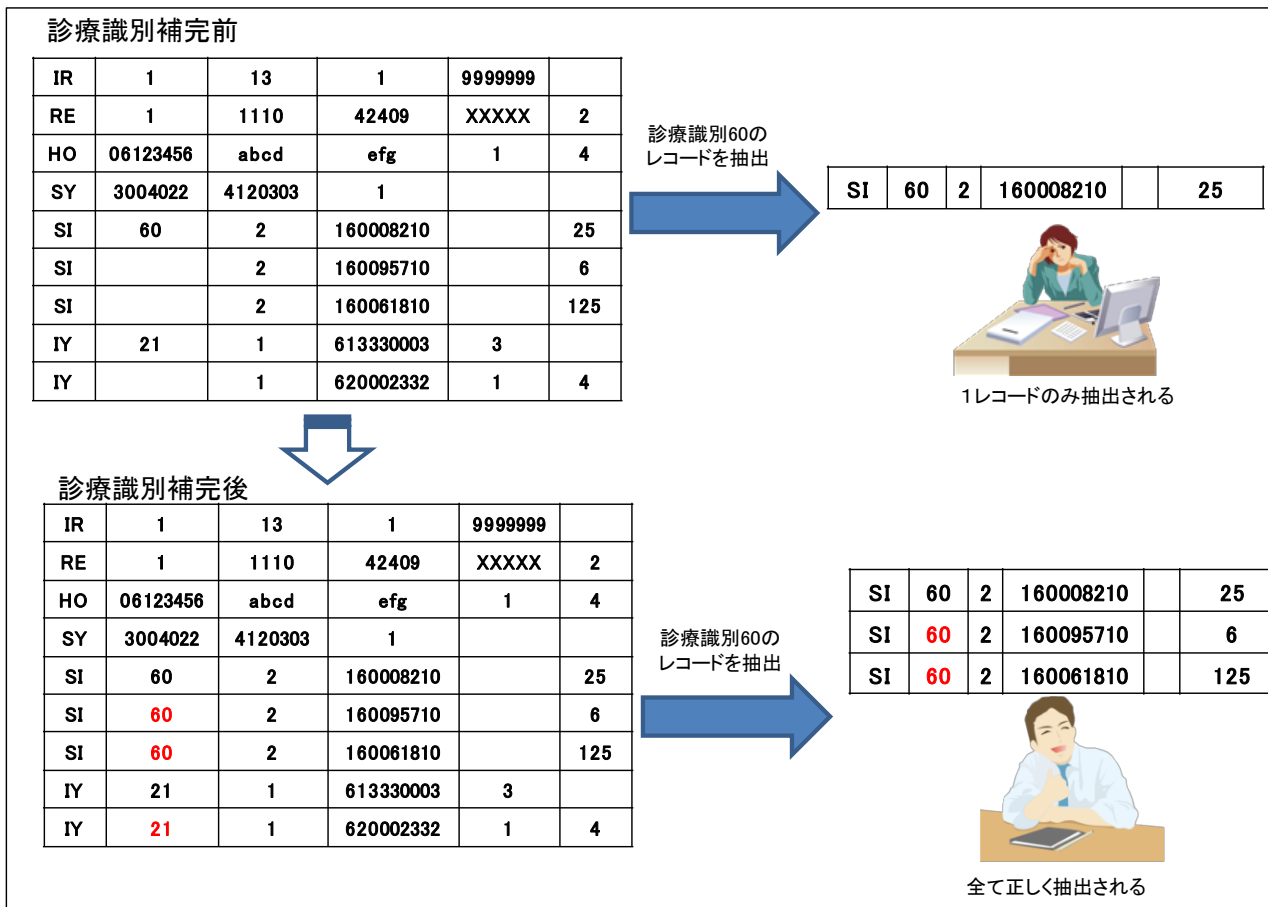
診療識別補完前

| IR | 1 | 13 | 1 | 9999999 | |
|---|---|---|---|---|---|
| RE | 1 | 1110 | 42409 | XXXXX | 2 |
| HO | 06123456 | abcd | efg | 1 | 4 |
| SY | 3004022 | 4120303 | 1 | | |
| SI | 60 | 2 | 160008210 | | 25 |
| SI | | 2 | 160095710 | | 6 |
| SI | | 2 | 160061810 | | 125 |
| IY | 21 | 1 | 613330003 | 3 | |
| IY | | 1 | 620002332 | 1 | 4 |

診療識別60のレコードを抽出

| SI | 60 | 2 | 160008210 | | 25 |
|---|---|---|---|---|---|

1レコードのみ抽出される

診療識別補完後

| IR | 1 | 13 | 1 | 9999999 | |
|---|---|---|---|---|---|
| RE | 1 | 1110 | 42409 | XXXXX | 2 |
| HO | 06123456 | abcd | efg | 1 | 4 |
| SY | 3004022 | 4120303 | 1 | | |
| SI | 60 | 2 | 160008210 | | 25 |
| SI | 60 | 2 | 160095710 | | 6 |
| SI | 60 | 2 | 160061810 | | 125 |
| IY | 21 | 1 | 613330003 | 3 | |
| IY | 21 | 1 | 620002332 | 1 | 4 |

診療識別60のレコードを抽出

| SI | 60 | 2 | 160008210 | | 25 |
|---|---|---|---|---|---|
| SI | 60 | 2 | 160095710 | | 6 |
| SI | 60 | 2 | 160061810 | | 125 |

全て正しく抽出される